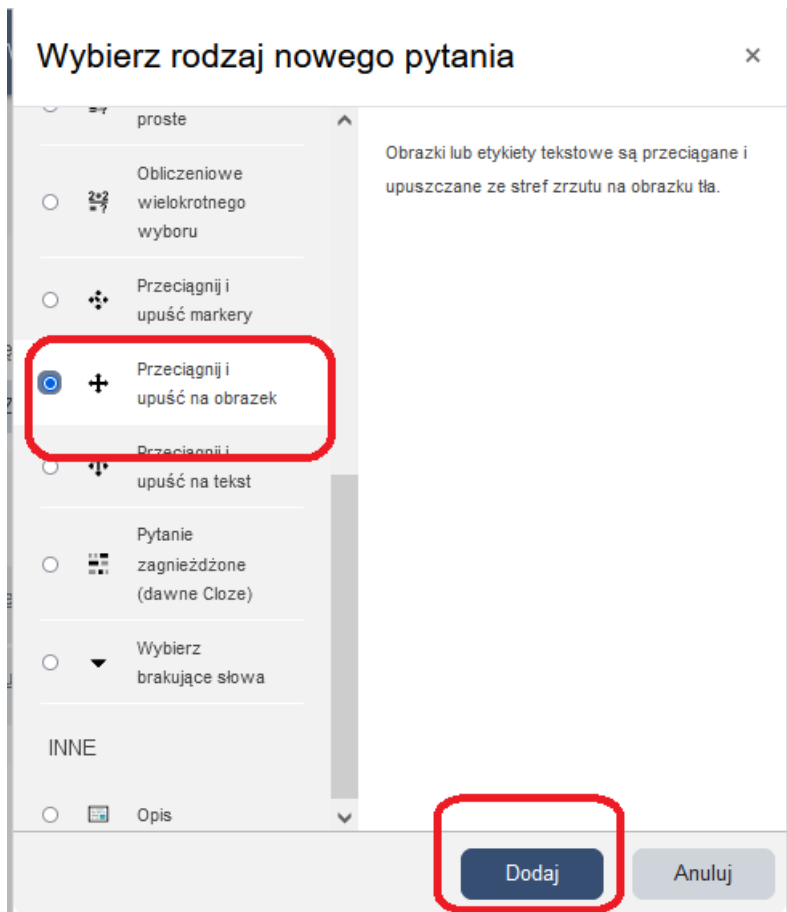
Wybierz rodzaj nowego pytania

×

proste

Obliczeniowe wielokrotnego wyboru

Przeciągnij i upuść markery

Przeciągnij i upuść na obrazek

Przeciągnij i upuść na tekst

Pytanie zagnieżdżone (dawne Cloze)

Wybierz brakujące słowa

INNE

Opis

Obrazki lub etykiety tekstowe są przeciągane i upuszczane ze stref zrzutu na obrazku tła.

Dodaj

Anuluj